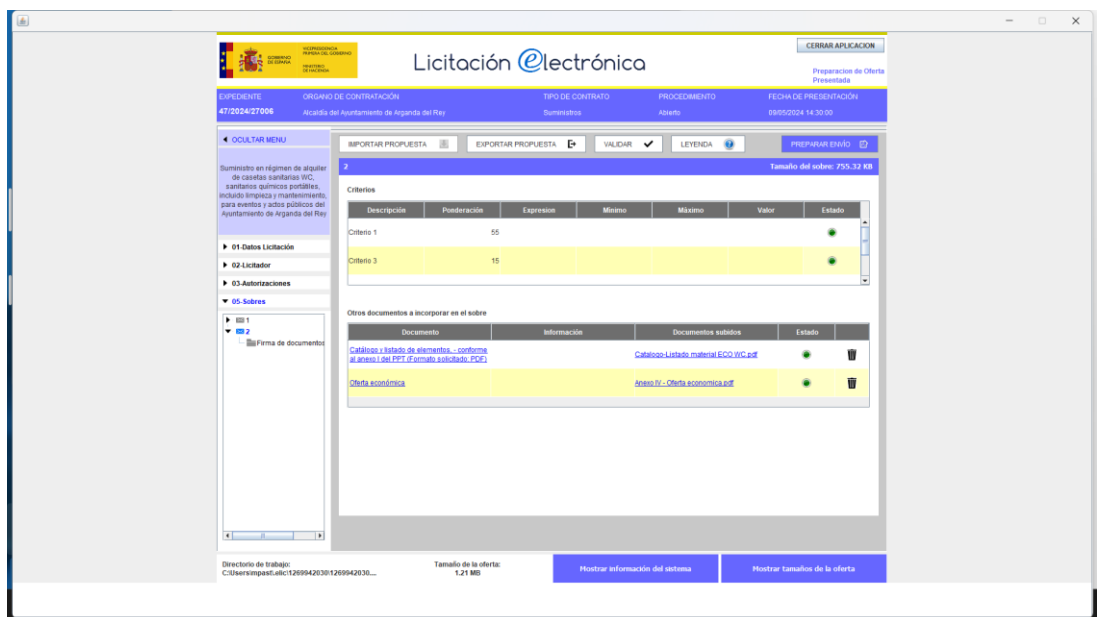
GOBIERNO DE ESPAÑA VICEPRESIDENCIA PRIMERA DEL GOBIERNO MINISTERIO DE HACIENDA

Licitación @lectrónica

CERRAR APLICACION

Preparacion de Oferta Presentada

| EXPEDIENTE | ORGANO DE CONTRATACIÓN | TIPO DE CONTRATO | PROCEDIMIENTO | FECHA DE PRESENTACIÓN |
|---|---|---|---|---|
| 47/2024/27006 | Alcaldía del Ayuntamiento de Arganda del Rey | Suministros | Abierto | 09/05/2024 14:30:00 |

◄ OCULTAR MENU

Suministro en régimen de alquiler de casetas sanitarias WC, sanitarios químicos portátiles, incluido limpieza y mantenimiento, para eventos y actos públicos del Ayuntamiento de Arganda del Rey

▶ 01-Datos Licitación
▶ 02-Licitador
▶ 03-Autorizaciones
▼ 05-Sobres

▶ 1
▼ 2
Firma de documentos

IMPORTAR PROPUESTA | EXPORTAR PROPUESTA | VALIDAR | LEYENDA | PREPARAR ENVÍO

2 Tamaño del sobre: 755.32 KB

Criterios

| Descripción | Ponderación | Expresion | Mínimo | Máximo | Valor | Estado |
|---|---|---|---|---|---|---|
| Criterio 1 | 55 | | | | | |
| Criterio 3 | 15 | | | | | |

Otros documentos a incorporar en el sobre

| Documento | Información | Documentos subidos | Estado | |
|---|---|---|---|---|
| Catálogo y listado de elementos, - conforme al anexo I del PPT (Formato solicitado: PDF) | | Catalogo-Listado material ECO WC.pdf | | |
| Oferta económica | | Anexo IV - Oferta economica.pdf | | |

Directorio de trabajo:
C:\Users\mpasti.elic\1269942030\1269942030....

Tamaño de la oferta:
1.21 MB

Mostrar información del sistema

Mostrar tamaños de la oferta